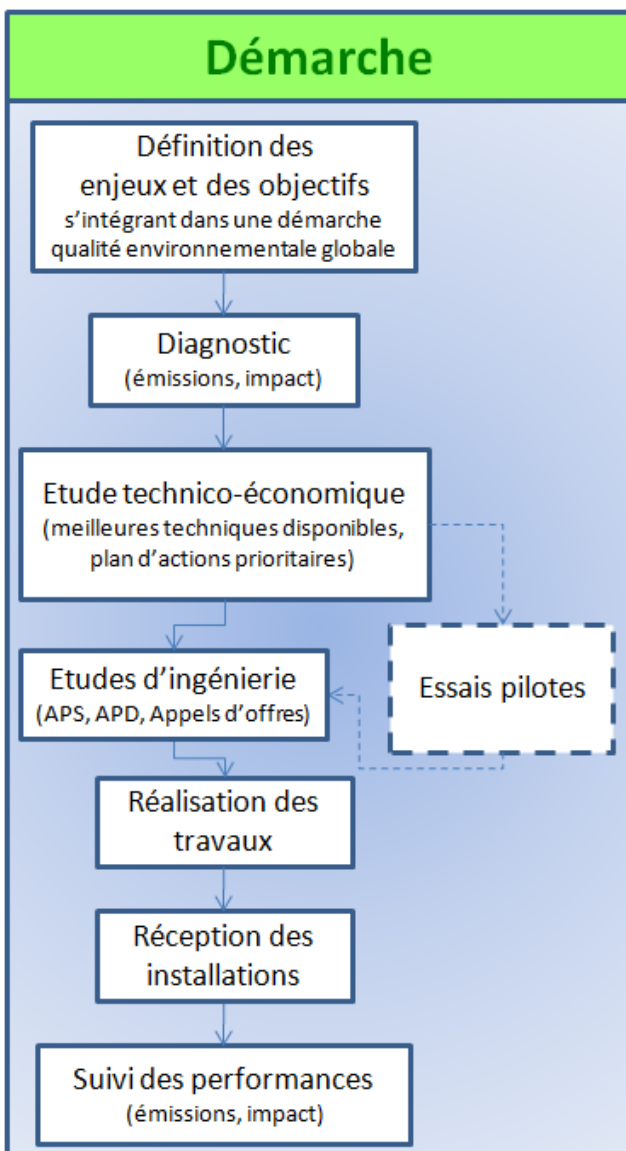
Démarche

Définition des enjeux et des objectifs
s’intégrant dans une démarche qualité environnementale globale

Diagnostic
(émissions, impact)

Etude technico-économique
(meilleures techniques disponibles, plan d’actions prioritaires)

Etudes d’ingénierie
(APS, APD, Appels d’offres)

Essais pilotes

Réalisation des travaux

Réception des installations

Suivi des performances
(émissions, impact)